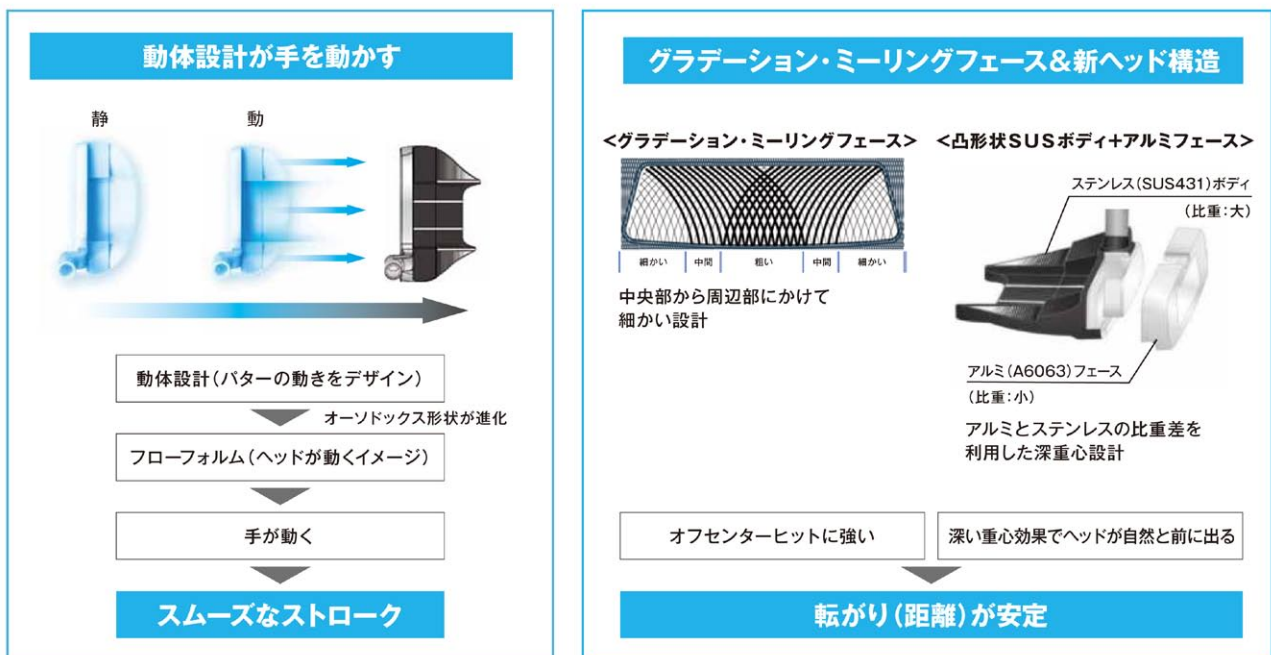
動体設計が手を動かす

静

動

動体設計（パターの動きをデザイン）

オーソドックス形状が進化

フローフォルム（ヘッドが動くイメージ）

手が動く

スムーズなストローク

グラデーション・ミーリングフェース＆新ヘッド構造

＜グラデーション・ミーリングフェース＞

細かい　中間　粗い　中間　細かい

中央部から周辺部にかけて細かい設計

＜凸形状SUSボディ＋アルミフェース＞

ステンレス（SUS431）ボディ
（比重：大）

アルミ（A6063）フェース
（比重：小）

アルミとステンレスの比重差を利用した深重心設計

オフセンターヒットに強い

深い重心効果でヘッドが自然と前に出る

転がり（距離）が安定